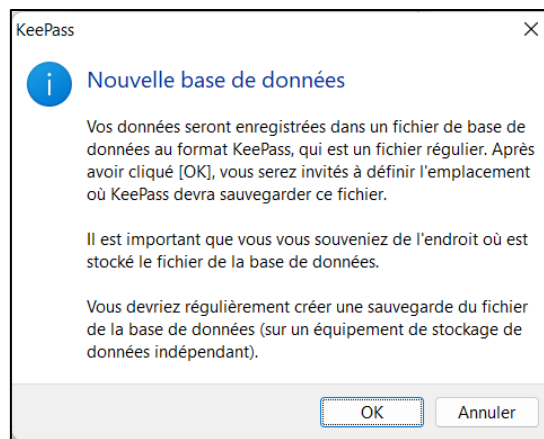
KeePass

Nouvelle base de données

Vos données seront enregistrées dans un fichier de base de données au format KeePass, qui est un fichier régulier. Après avoir cliqué [OK], vous serez invités à définir l'emplacement où KeePass devra sauvegarder ce fichier.

Il est important que vous vous souveniez de l'endroit où est stocké le fichier de la base de données.

Vous devriez régulièrement créer une sauvegarde du fichier de la base de données (sur un équipement de stockage de données indépendant).

OK
Annuler